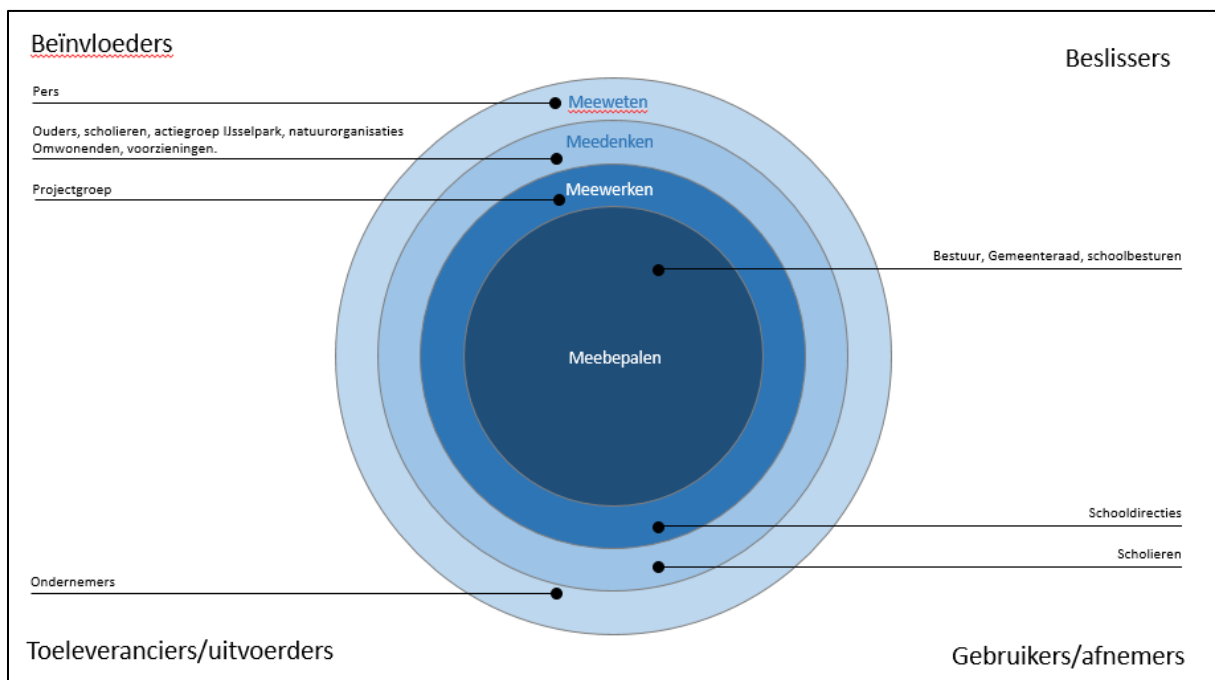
Beïnvloeders

Beslissers

Pers

Meeweten

Ouders, scholieren, actiegroep IJsselpark, natuurorganisaties
Omwonenden, voorzieningen.

Meedenken

Projectgroep

Meewerken

Bestuur, Gemeenteraad, schoolbesturen

Meebepalen

Schooldirecties

Scholieren

Ondernemers

Toeleveranciers/uitvoerders

Gebruikers/afnemers